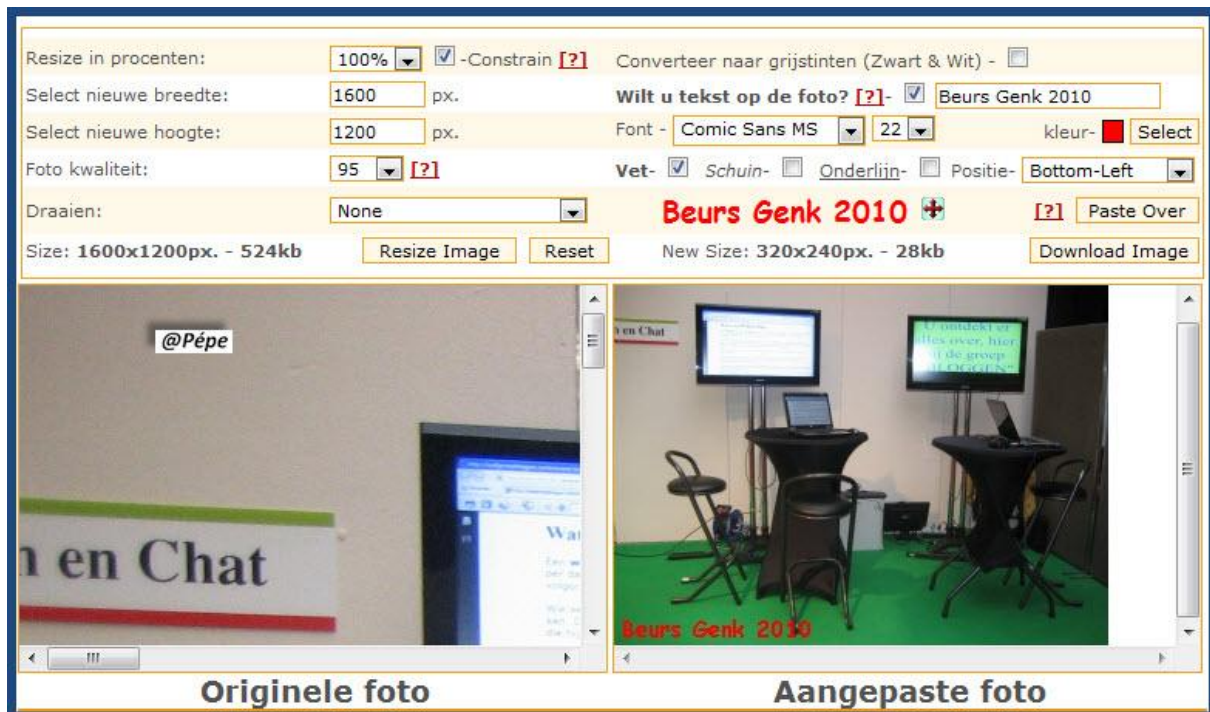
Resize in procenten: 100% -Constrain [?]
Select nieuwe breedte: 1600 px.
Select nieuwe hoogte: 1200 px.
Foto kwaliteit: 95 [?]
Draaien: None
Size: 1600x1200px. - 524kb Resize Image Reset

Converteer naar grijstinten (Zwart & Wit) -
Wilt u tekst op de foto? [?]- Beurs Genk 2010
Font - Comic Sans MS 22 kleur- Select
Vet- Schuin- Onderlijn- Positie- Bottom-Left
Beurs Genk 2010 [?] Paste Over
New Size: 320x240px. - 28kb Download Image

@Pépe
n en Chat
Wa

n en Chat
U ontdekt er alles over, hier, in de groep LOGGEN
Beurs Genk 2010

Originele foto
Aangepaste foto